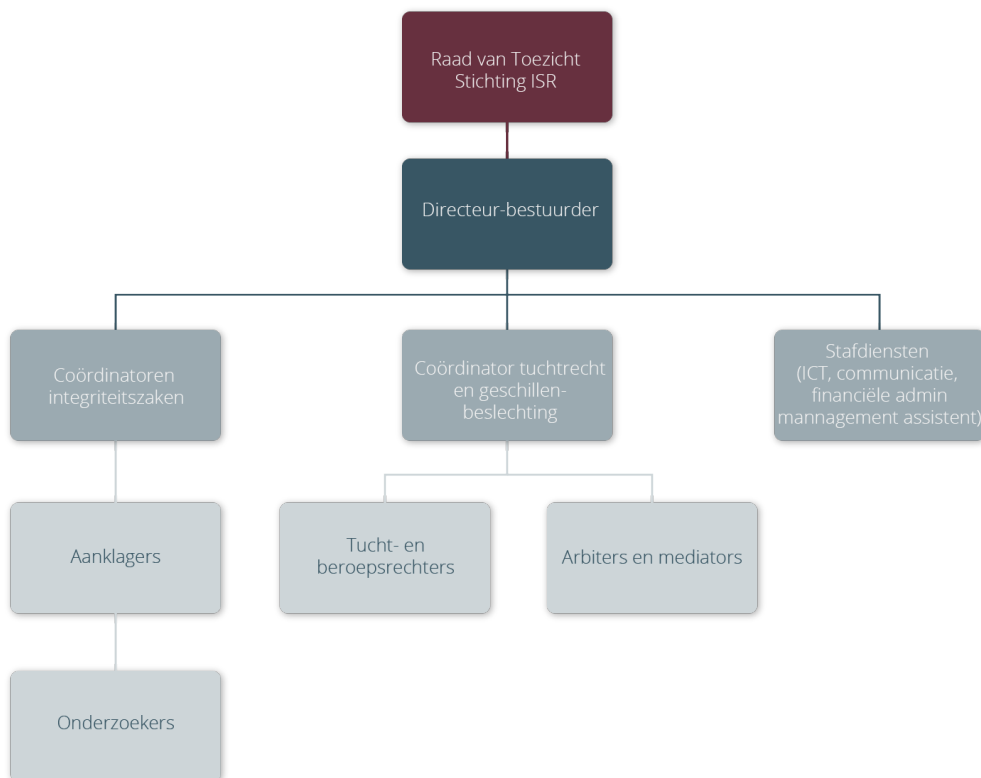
Raad van Toezicht Stichting ISR

Directeur-bestuurder

Coördinatoren integriteitszaken

Coördinator tuchtrecht en geschillenbeslechting

Stafdiensten (ICT, communicatie, financiële admin mannagement assistent)

Aanklagers

Tucht- en beroepsrechters

Arbiters en mediators

Onderzoekers